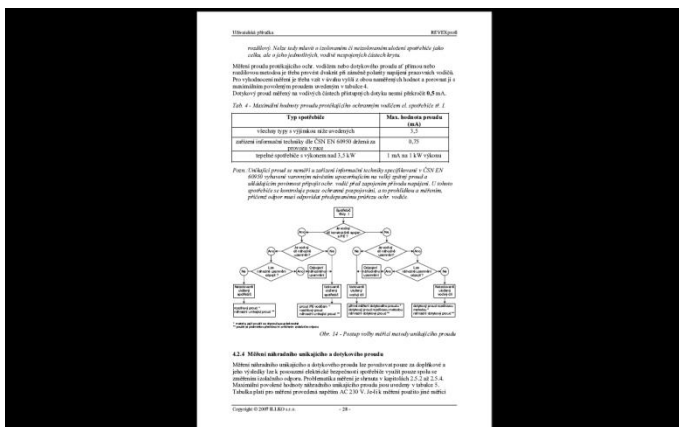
Uživatelská příručka REVEXprofi

rozdílový. Nelze zabývat se izolováním či nezaizolováním částí spotřebiče jako celku, ale o jeho jednotlivých, vodivě nespojených částech krytu.

Měření proudu protékajícího ochr. vodičem nebo dotykového proudu ať přímou nebo rozdílovou metodou je třeba provést dvakrát při záměně polarity napájení pracovních vodičů. Pro vyhodnocení měření je třeba vzít v úvahu vyšší z obou naměřených hodnot a porovnat ji s maximálním povoleným proudem uvedeným v tabulce 4.
Dotykový proud měřený na vodivých částech přístupných dotyku nesmí překročit 0,5 mA.

Tab. 4 - Maximální hodnoty proudu protékajícího ochranným vodičem el. spotřebiče tř. I.

| Typ spotřebiče | Max. hodnota proudu (mA) |
|---|---|
| všechny typy s výjimkou níže uvedených | 3,5 |
| zařízení informační techniky dle ČSN EN 60950 drženého provozu v ruce | 0,75 |
| tepelné spotřebiče s výkonem nad 3,5 kW | 1 mA na 1 kW výkonu |

Pozn. Unikající proud se neměří u zařízení informační techniky specifikované v ČSN EN 60950 vybavené vnitřním zdrojem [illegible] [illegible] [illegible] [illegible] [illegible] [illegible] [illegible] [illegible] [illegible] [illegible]. U tohoto spotřebiče se kontroluje pouze ochranné propojování, a to prohlídkou a měřením, přičemž odpor musí odpovídat předepsanému průřezu ochr. vodiče.

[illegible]

Obr. 14 – Postup volby měřicí metody unikajícího proudu

4.2.4 Měření náhradního unikajícího a dotykového proudu

Měření náhradního unikajícího a dotykového proudu lze považovat pouze za doplňkové a jeho výsledky lze k posouzení elektrické bezpečnosti spotřebiče využít pouze spolu se změřením izolačního odporu. Problematika měření je shrnuta v kapitolách 2.5.2 až 2.5.4. Maximální povolené hodnoty náhradního unikajícího proudu jsou uvedeny v tabulce 5. Tabulka platí pro měření prováděná napětím AC 230 V. Je-li k měření použito jiné měřicí

Copyright © 2007 ILLKO s.r.o. - 28 -